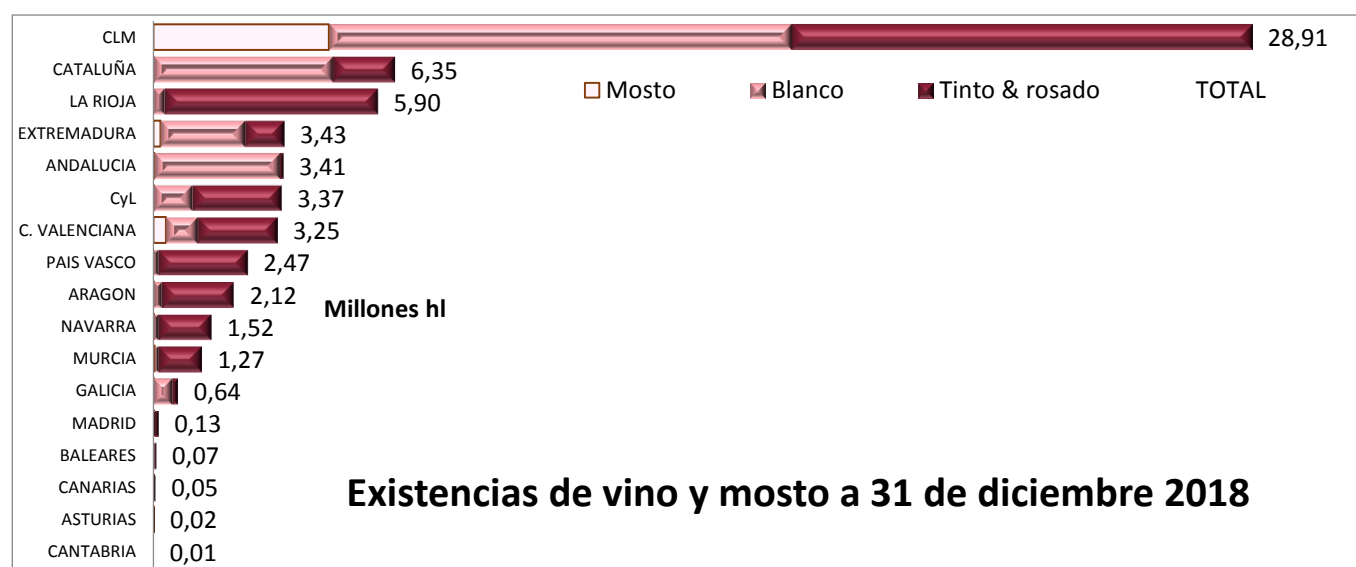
Existencias de vino y mosto a 31 de diciembre 2018

Mosto  Blanco  Tinto & rosado  TOTAL

Millones hl

| Región | TOTAL |
|---|---|
| CLM | 28,91 |
| CATALUÑA | 6,35 |
| LA RIOJA | 5,90 |
| EXTREMADURA | 3,43 |
| ANDALUCIA | 3,41 |
| CyL | 3,37 |
| C. VALENCIANA | 3,25 |
| PAIS VASCO | 2,47 |
| ARAGON | 2,12 |
| NAVARRA | 1,52 |
| MURCIA | 1,27 |
| GALICIA | 0,64 |
| MADRID | 0,13 |
| BALEARES | 0,07 |
| CANARIAS | 0,05 |
| ASTURIAS | 0,02 |
| CANTABRIA | 0,01 |